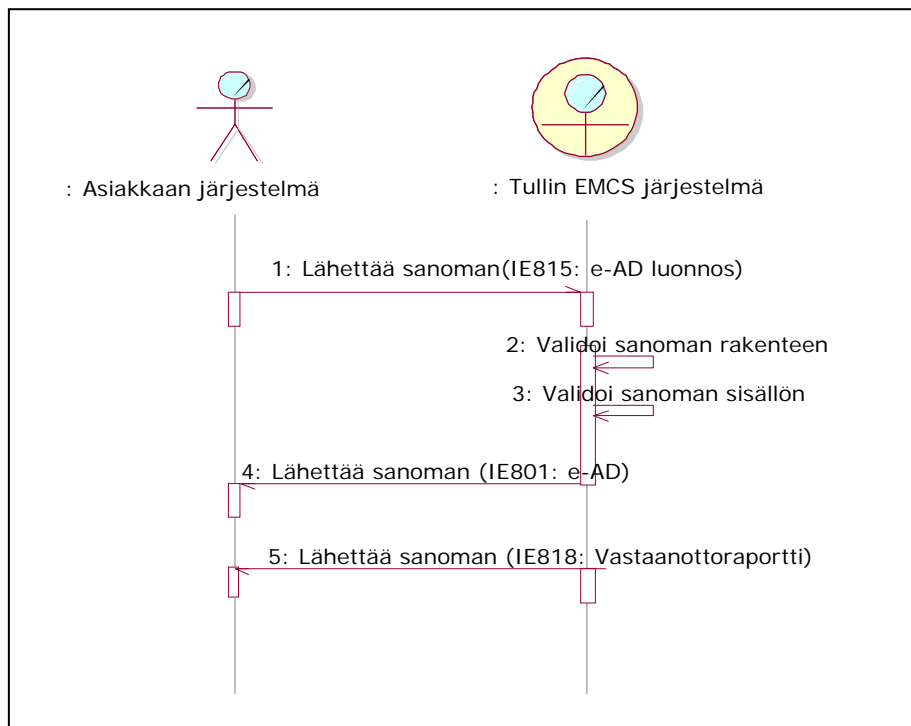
: Asiakkaan järjestelmä

: Tullin EMCS järjestelmä

1: Lähettää sanoman(IE815: e-AD luonnos)

2: Validoi sanoman rakenteen

3: Validoi sanoman sisällön

4: Lähettää sanoman (IE801: e-AD)

5: Lähettää sanoman (IE818: Vastaanottoraportti)